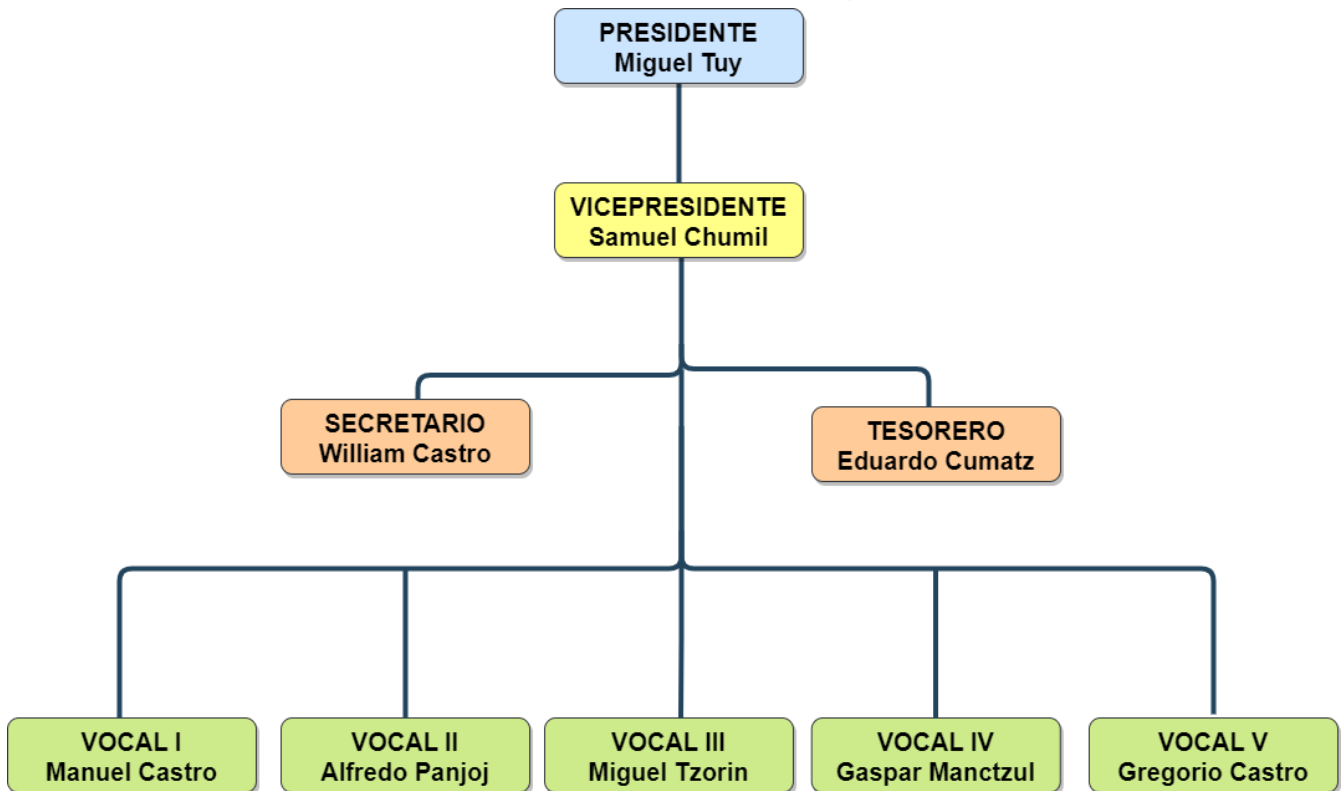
PRESIDENTE
Miguel Tuy

VICEPRESIDENTE
Samuel Chumil

SECRETARIO
William Castro

TESORERO
Eduardo Cumatz

VOCAL I
Manuel Castro

VOCAL II
Alfredo Panjoj

VOCAL III
Miguel Tzorin

VOCAL IV
Gaspar Manctzul

VOCAL V
Gregorio Castro